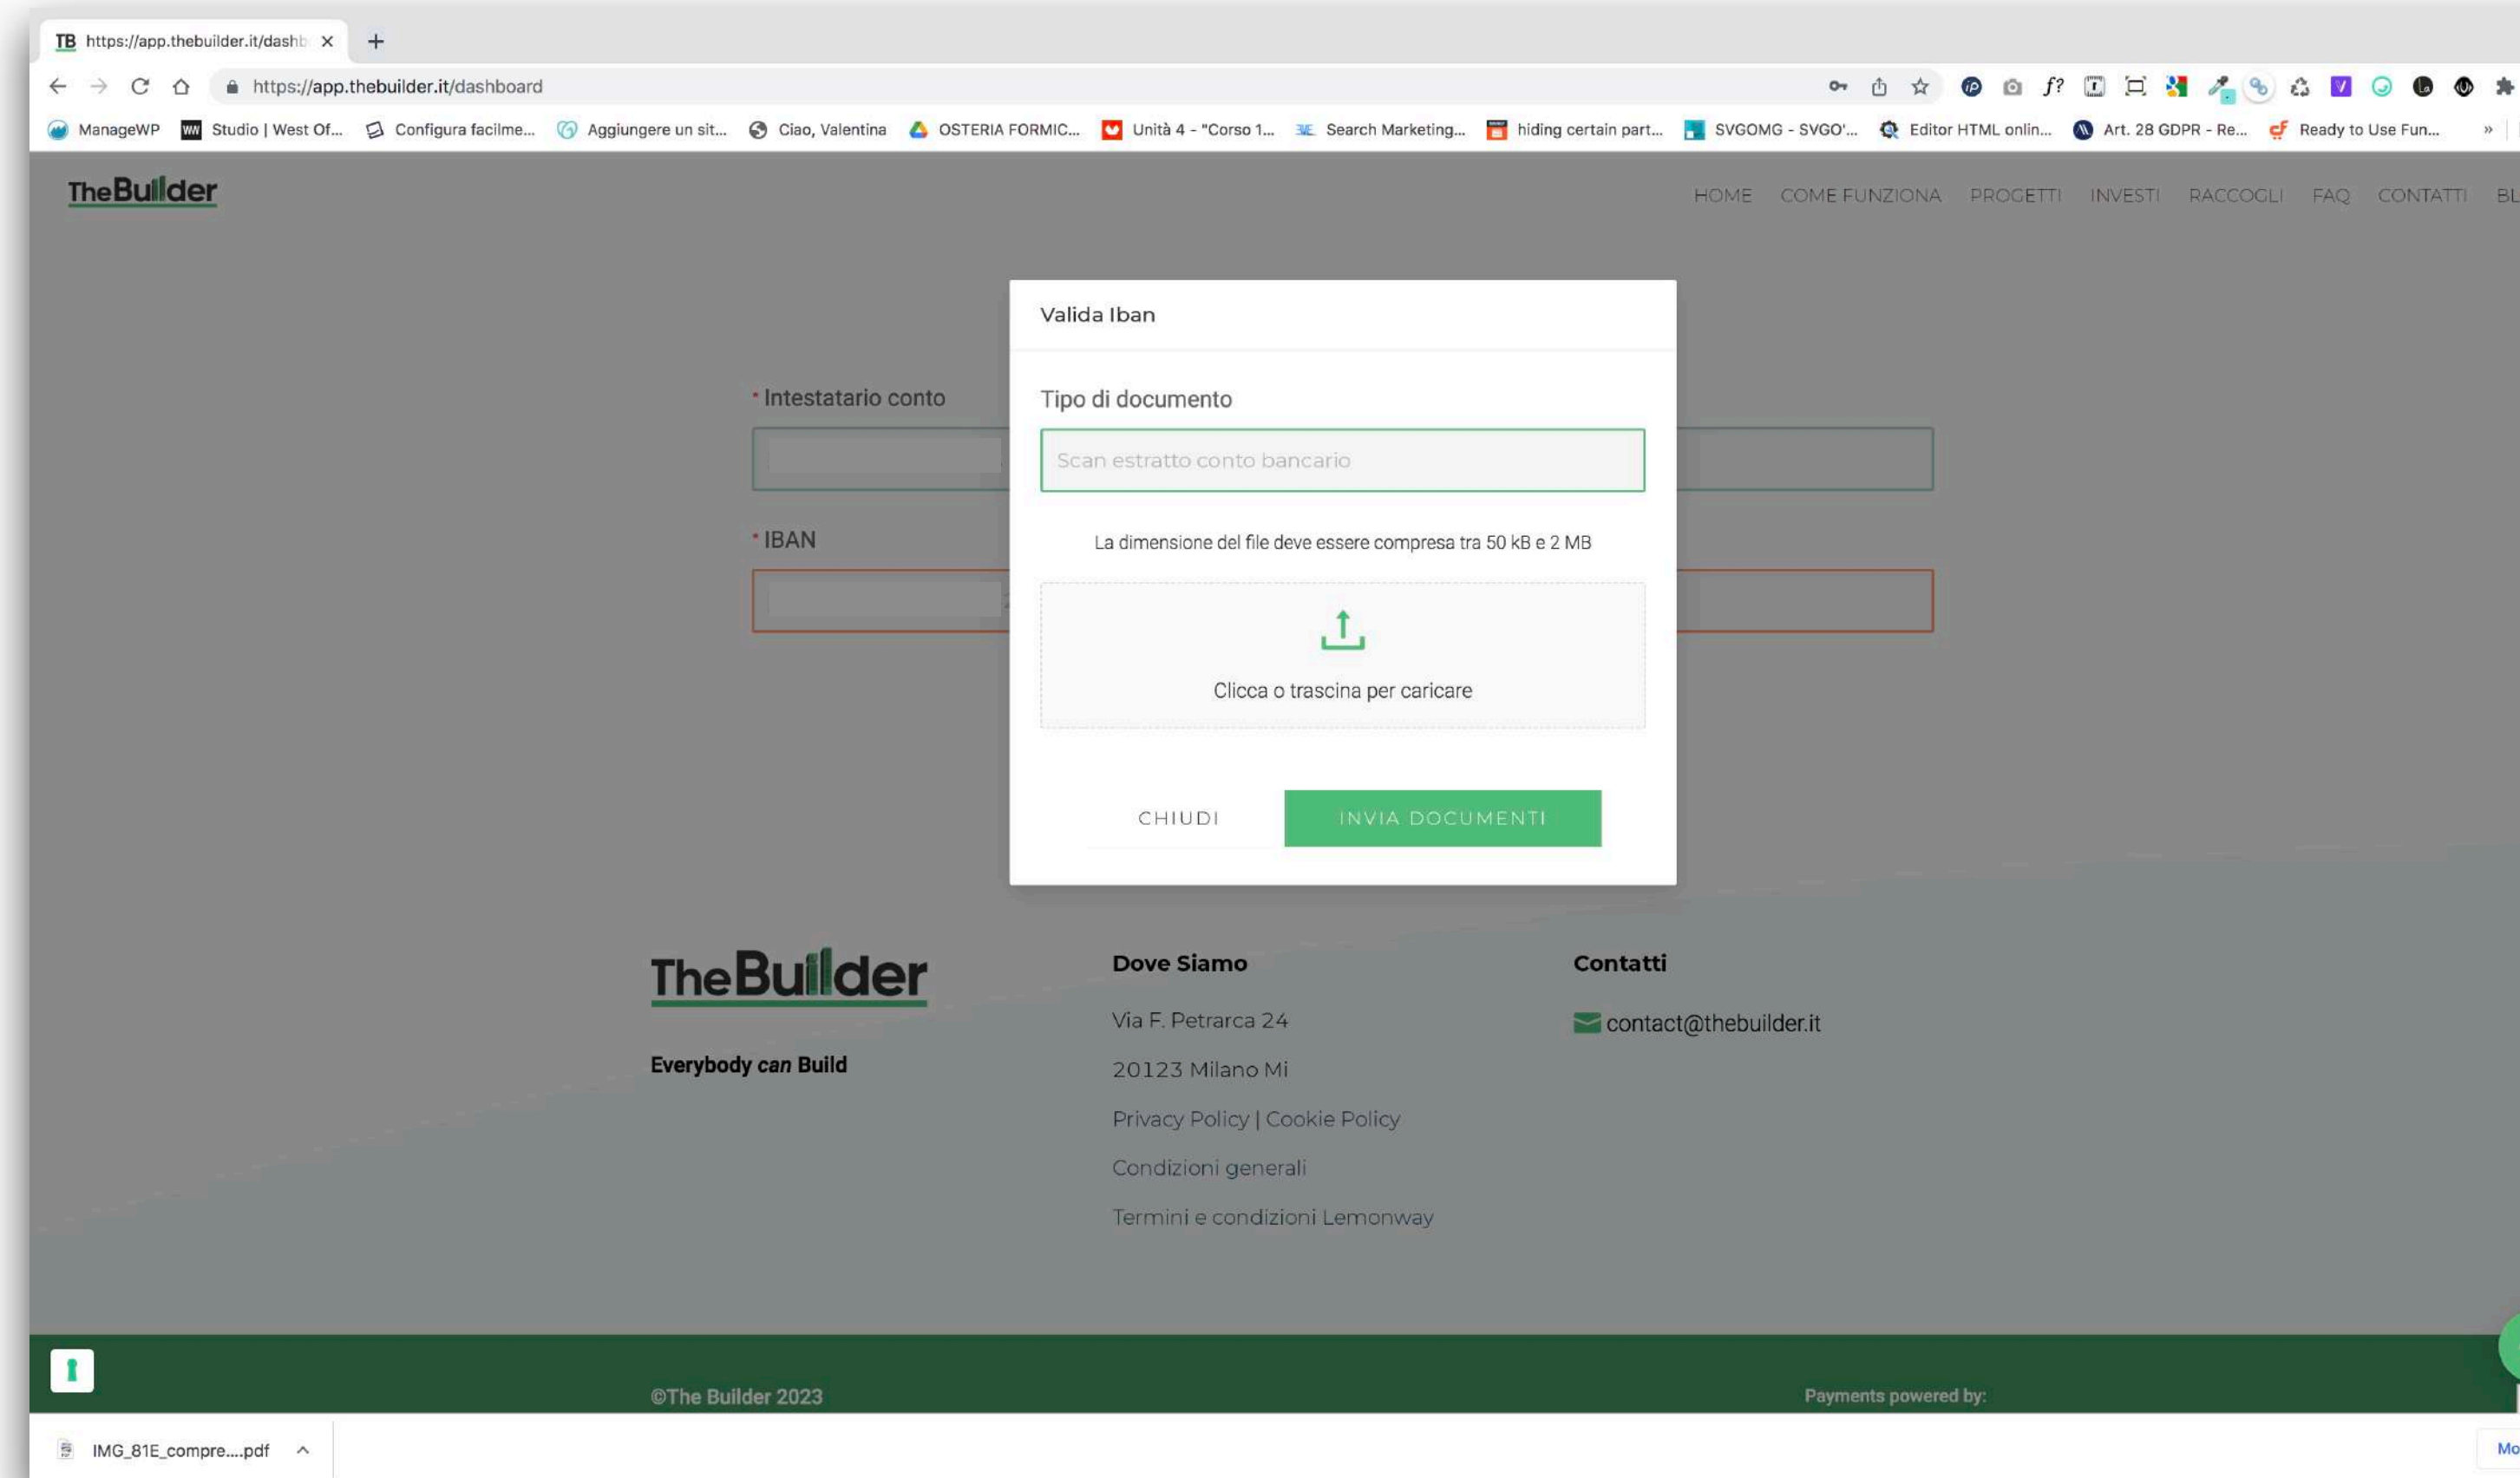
TB https://app.thebuilder.it/dashb ×

https://app.thebuilder.it/dashboard

ManageWP  Studio | West Of...  Configura facilme...  Aggiungere un sit...  Ciao, Valentina  OSTERIA FORMIC...  Unità 4 - "Corso 1...  Search Marketing...  hiding certain part...  SVGOMG - SVGO'...  Editor HTML onlin...  Art. 28 GDPR - Re...  Ready to Use Fun...  »

TheBuilder

HOME  COME FUNZIONA  PROGETTI  INVESTI  RACCOGLI  FAQ  CONTATTI  BL

* Intestatario conto

* IBAN

Valida Iban

Tipo di documento

Scan estratto conto bancario

La dimensione del file deve essere compresa tra 50 kB e 2 MB

Clicca o trascina per caricare

CHIUDI

INVIA DOCUMENTI

TheBuilder

Everybody can Build

Dove Siamo

Via F. Petrarca 24

20123 Milano Mi

Privacy Policy | Cookie Policy

Condizioni generali

Termini e condizioni Lemonway

Contatti

contact@thebuilder.it

©The Builder 2023

Payments powered by:

IMG_81E_compre....pdf

Mo